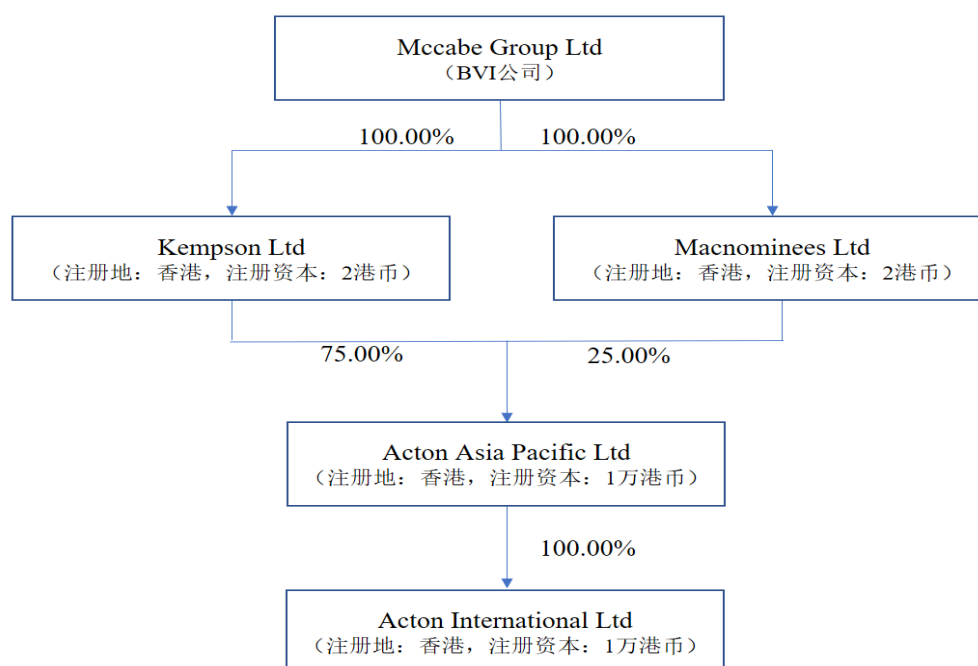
Mccabe Group Ltd
（BVI公司）

100.00%

100.00%

Kempson Ltd
（注册地：香港，注册资本：2港币）

Macnominees Ltd
（注册地：香港，注册资本：2港币）

75.00%

25.00%

Acton Asia Pacific Ltd
（注册地：香港，注册资本：1万港币）

100.00%

Acton International Ltd
（注册地：香港，注册资本：1万港币）